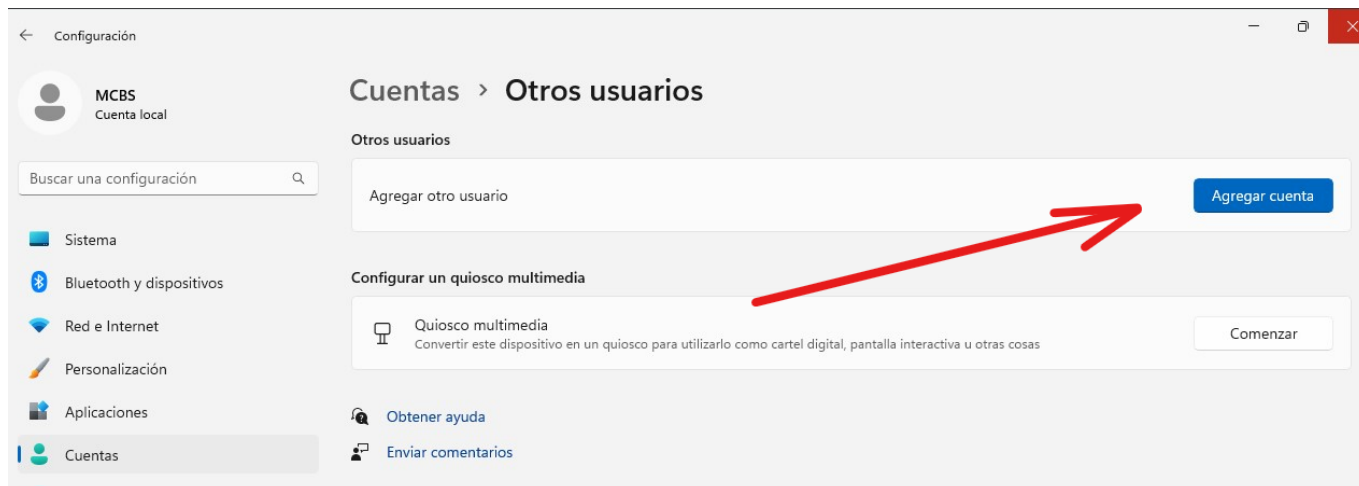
Configuración

MCBS
Cuenta local

Buscar una configuración

Sistema
Bluetooth y dispositivos
Red e Internet
Personalización
Aplicaciones
Cuentas

Cuentas › Otros usuarios

Otros usuarios

Agregar otro usuario
Agregar cuenta

Configurar un quiosco multimedia

Quiosco multimedia
Convertir este dispositivo en un quiosco para utilizarlo como cartel digital, pantalla interactiva u otras cosas
Comenzar

Obtener ayuda
Enviar comentarios